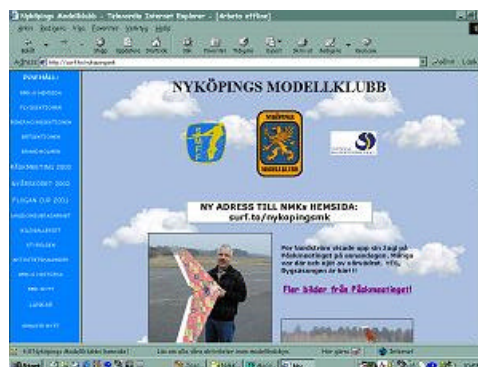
Nyköpings Modellklubb - Microsoft Internet Explorer - [Arbeta offline]

Arkiv Redigera Visa Favoriter Verktyg Hjälp

Adress http://surf.to/nykopingsmk

INNEHÅLL

NYKÖPINGS MODELLKLUBB

SURF

MODELLKLUBB

NY ADRESS TILL NMKs HEMSIDA:
surf.to/nykopingsmk

Per Sundström skulle upp och flyga på Påskmeetinget på annandagen. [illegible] Bygglänningen är här!!

Fler bilder från Påskmeetinget!

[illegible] Nyköpings Modellklubb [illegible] hemsida!

Internet